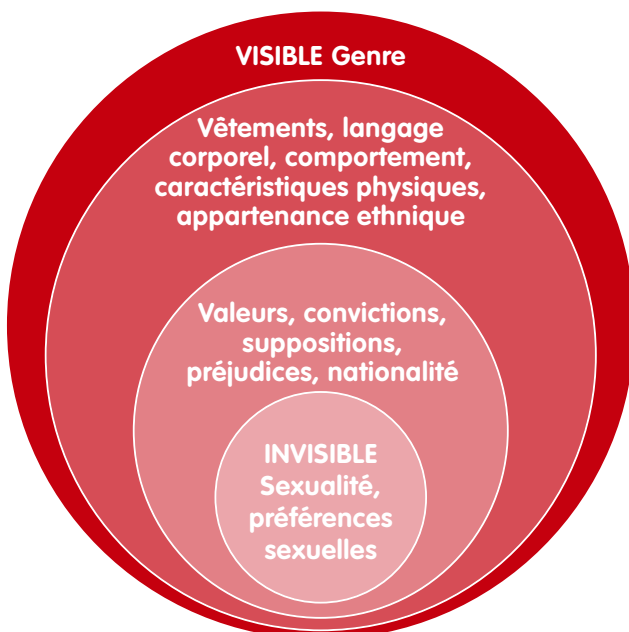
VISIBLE Genre

Vêtements, langage corporel, comportement, caractéristiques physiques, appartenance ethnique

Valeurs, convictions, suppositions, préjudices, nationalité

INVISIBLE
Sexualité, préférences sexuelles